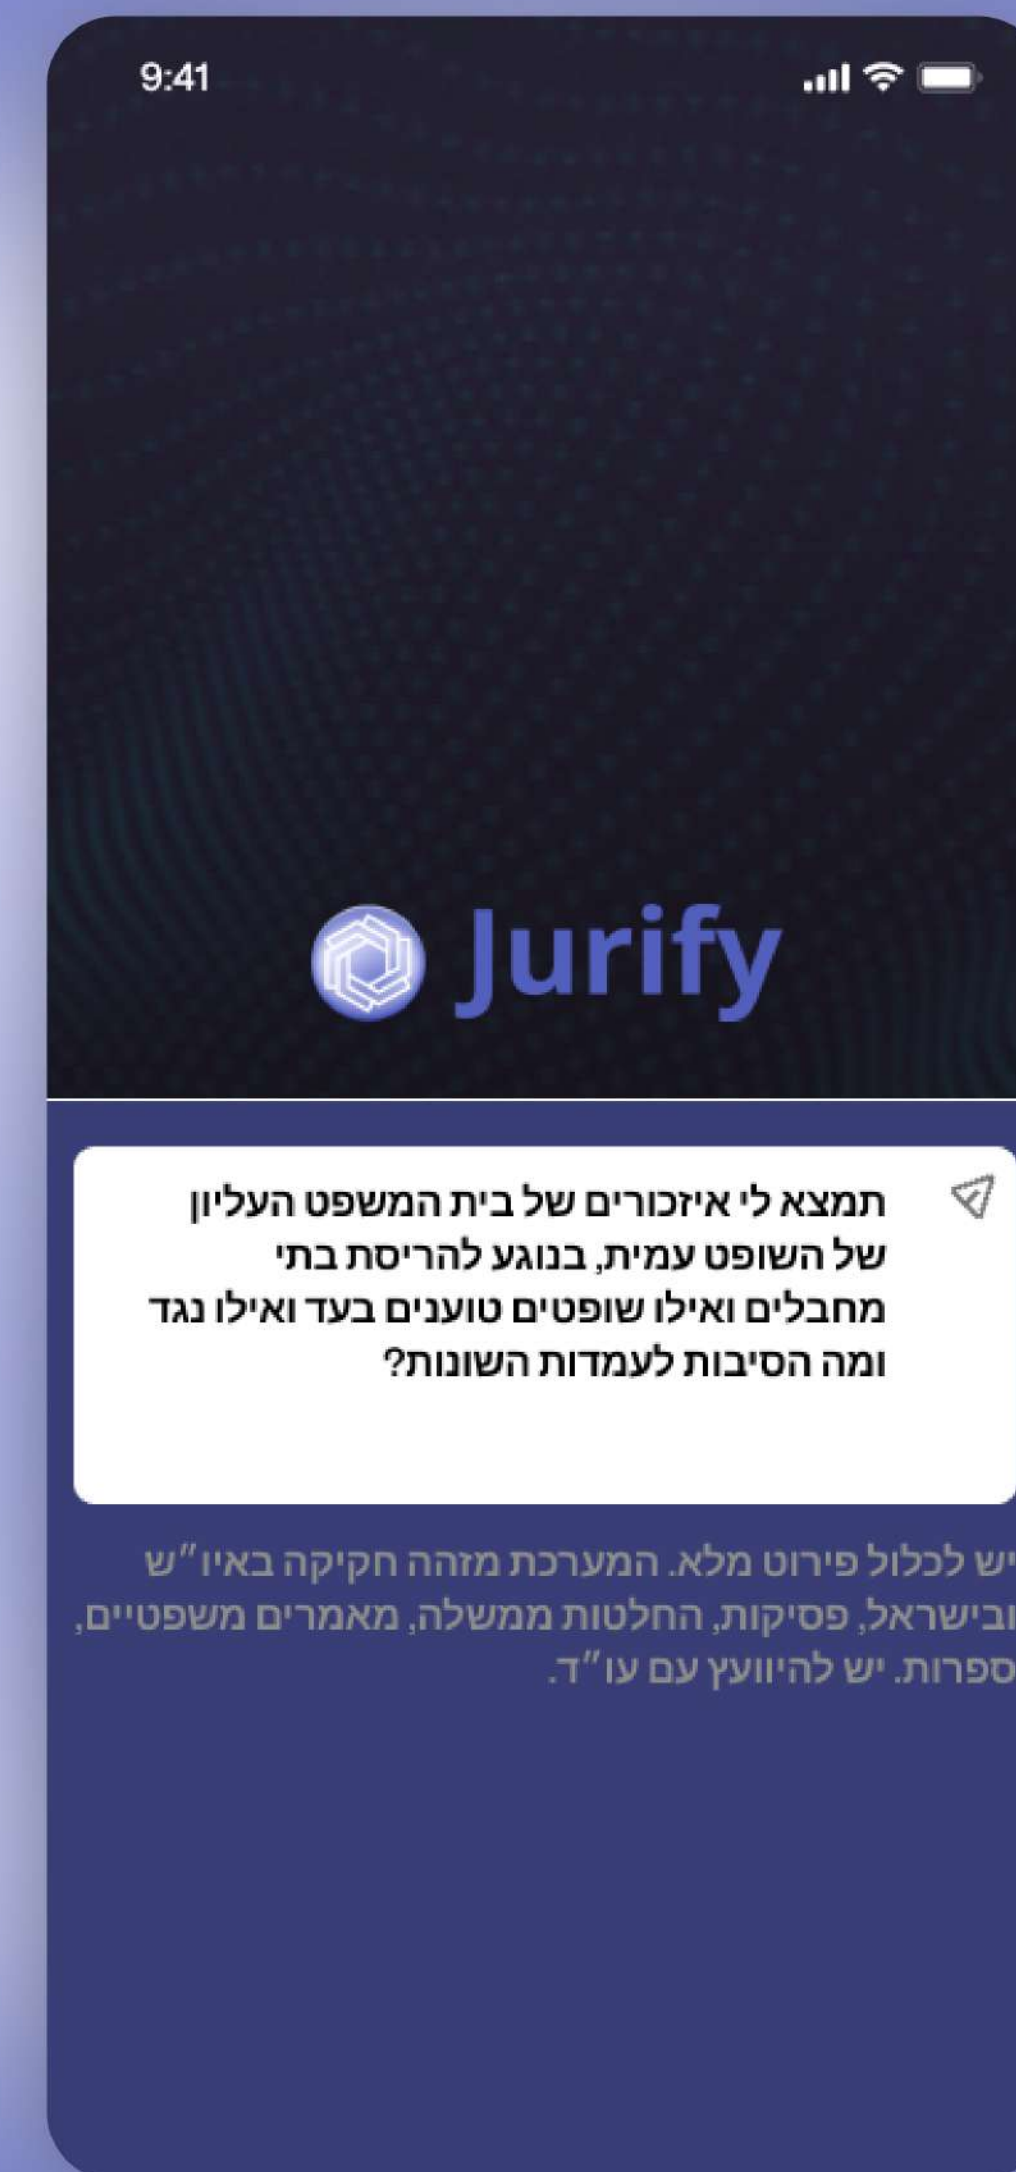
9:41

Jurify

תמצא לי איזכורים של בית המשפט העליון של השופט עמית, בנוגע להריסת בתי מחבלים ואילו שופטים טוענים בעד ואילו נגד ומה הסיבות לעמדות השונות?

יש לכלול פירוט מלא. המערכת מזהה חקיקה באיו"ש ובישראל, פסיקות, החלטות ממשלה, מאמרים משפטיים, ספרות. יש להיוועץ עם עו"ד.